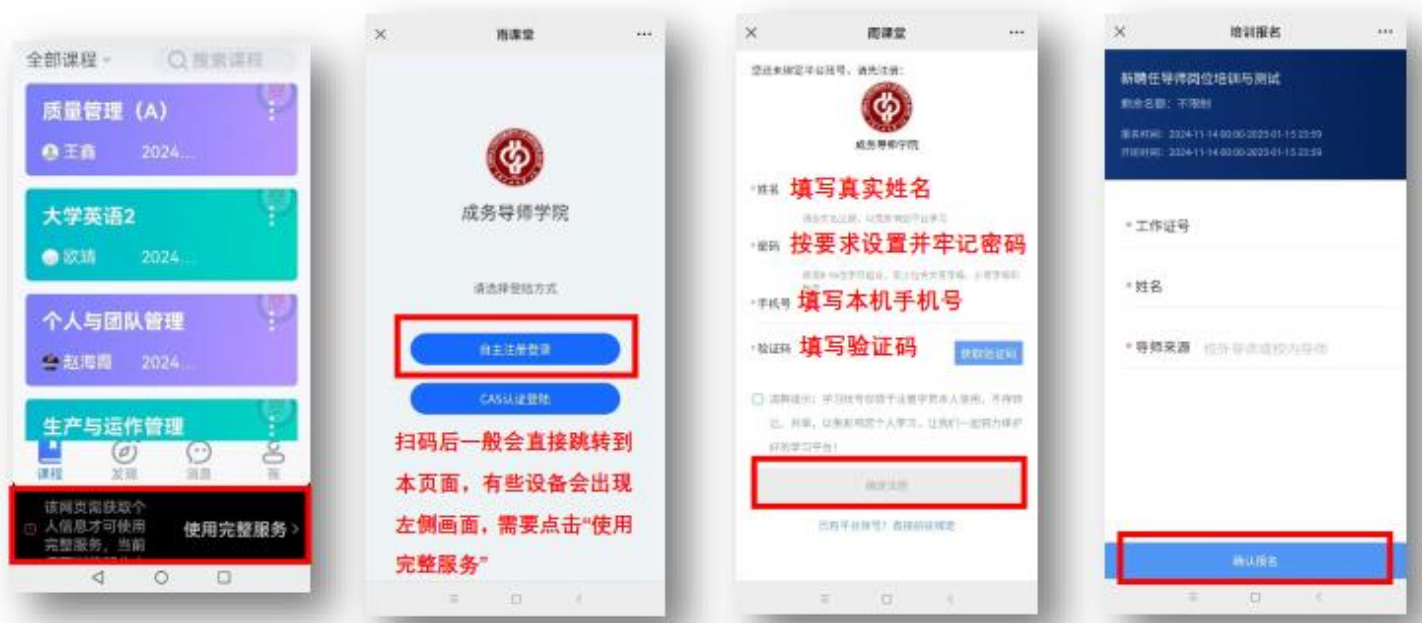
全部课程 搜索课程

质量管理（A）
王鑫 2024...

大学英语2
欧靖 2024...

个人与团队管理
赵海霞 2024...

生产与运作管理

课程 发现 消息 我

该网页需获取个人信息才可使用完整服务，当前
使用完整服务 >

× 雨课堂 ···

成务导师学院

请选择登陆方式

自主注册登录

CAS认证登陆

扫码后一般会直接跳转到本页面，有些设备会出现左侧画面，需要点击“使用完整服务”

× 雨课堂 ···

您还未绑定平台账号，请先注册：

成务导师学院

*姓名 填写真实姓名

*密码 按要求设置并牢记密码

*手机号 填写本机手机号

*验证码 填写验证码 获取验证码

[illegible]

确定注册

已有平台账号？直接前往绑定

× 培训报名 ···

新聘任导师岗位培训与测试

剩余名额：不限制

报名时间：2024-11-14 00:00-2025-01-15 23:59
开放时间：2024-11-14 00:00-2025-01-15 23:59

*工作证号

*姓名

*导师来源 校外导师或校内导师

确认报名